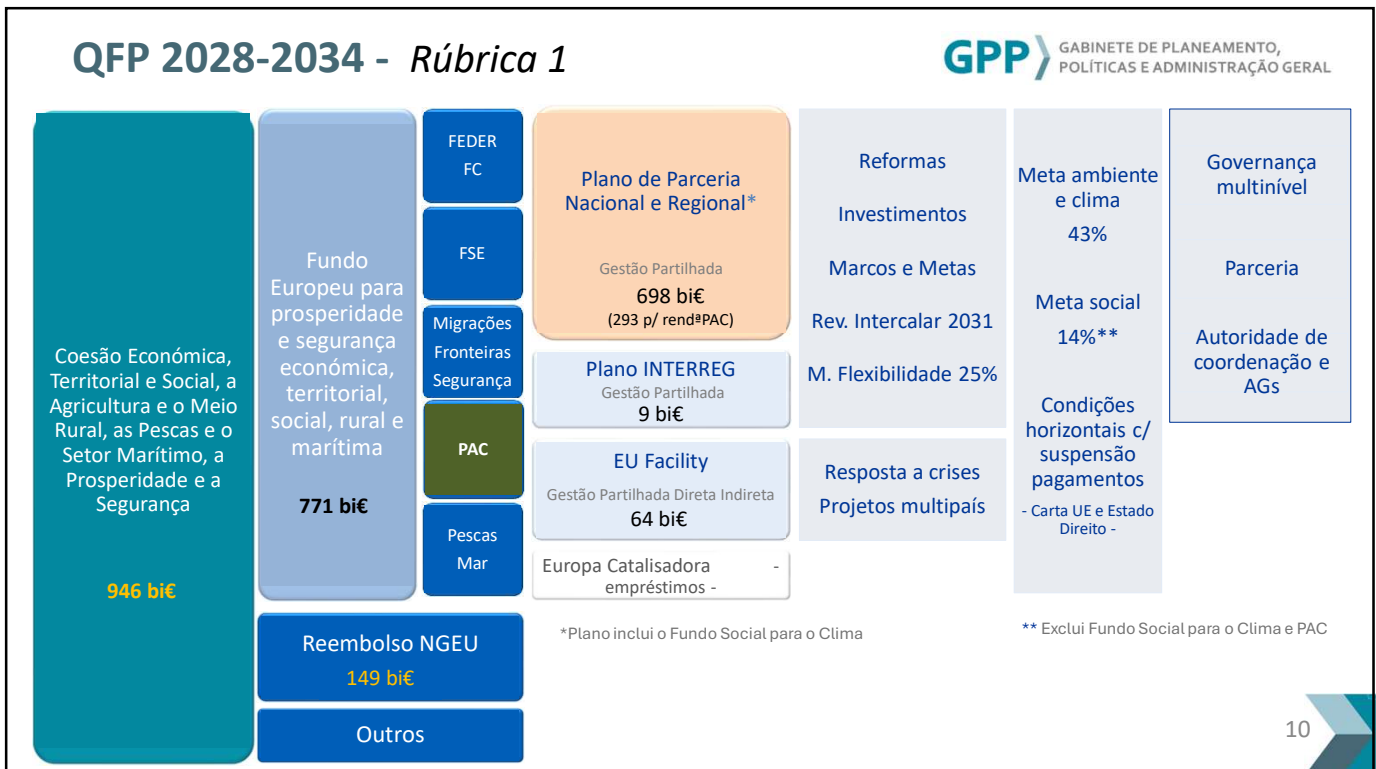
QFP 2028-2034 - Rúbrica 1

GPP GABINETE DE PLANEAMENTO, POLÍTICAS E ADMINISTRAÇÃO GERAL

Coesão Económica, Territorial e Social, a Agricultura e o Meio Rural, as Pescas e o Setor Marítimo, a Prosperidade e a Segurança

946 bi€

Fundo Europeu para prosperidade e segurança económica, territorial, social, rural e marítima

771 bi€

FEDER FC

FSE

Migrações Fronteiras Segurança

PAC

Pescas Mar

Plano de Parceria Nacional e Regional*

Gestão Partilhada

698 bi€

(293 p/ rendªPAC)

Plano INTERREG

Gestão Partilhada

9 bi€

EU Facility

Gestão Partilhada Direta Indireta

64 bi€

Europa Catalisadora - empréstimos -

Reformas

Investimentos

Marcos e Metas

Rev. Intercalar 2031

M. Flexibilidade 25%

Resposta a crises

Projetos multipaís

Meta ambiente e clima

43%

Meta social

14%**

Condições horizontais c/ suspensão pagamentos

- Carta UE e Estado Direito -

Governança multinível

Parceria

Autoridade de coordenação e AGs

Reembolso NGEU

149 bi€

Outros

*Plano inclui o Fundo Social para o Clima

** Exclui Fundo Social para o Clima e PAC

10